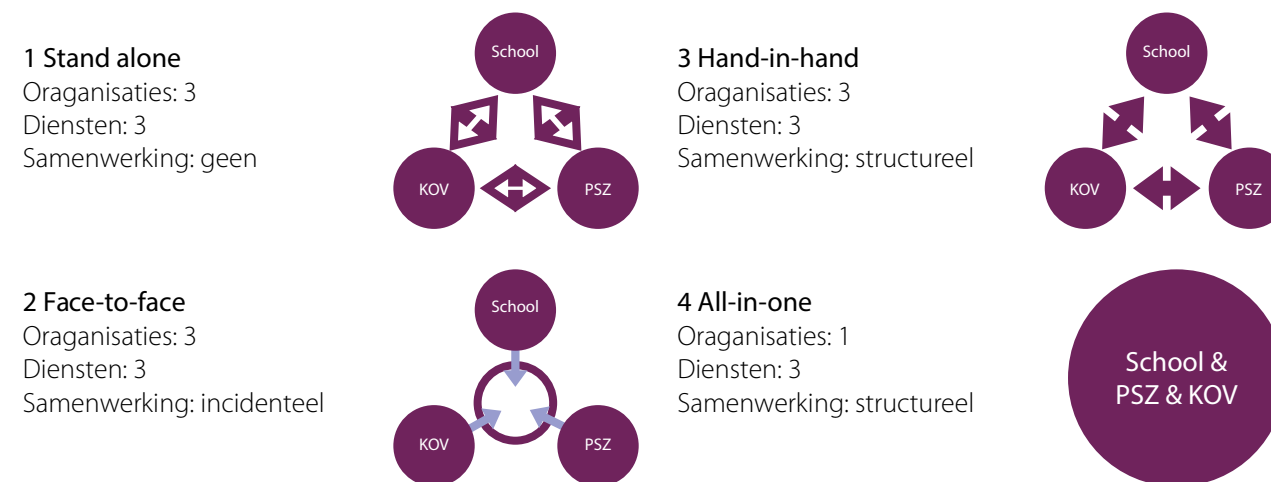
1 Stand alone
Oraganisaties: 3
Diensten: 3
Samenwerking: geen

School
KOV
PSZ

3 Hand-in-hand
Oraganisaties: 3
Diensten: 3
Samenwerking: structureel

School
KOV
PSZ

2 Face-to-face
Oraganisaties: 3
Diensten: 3
Samenwerking: incidenteel

School
KOV
PSZ

4 All-in-one
Oraganisaties: 1
Diensten: 3
Samenwerking: structureel

School & PSZ & KOV